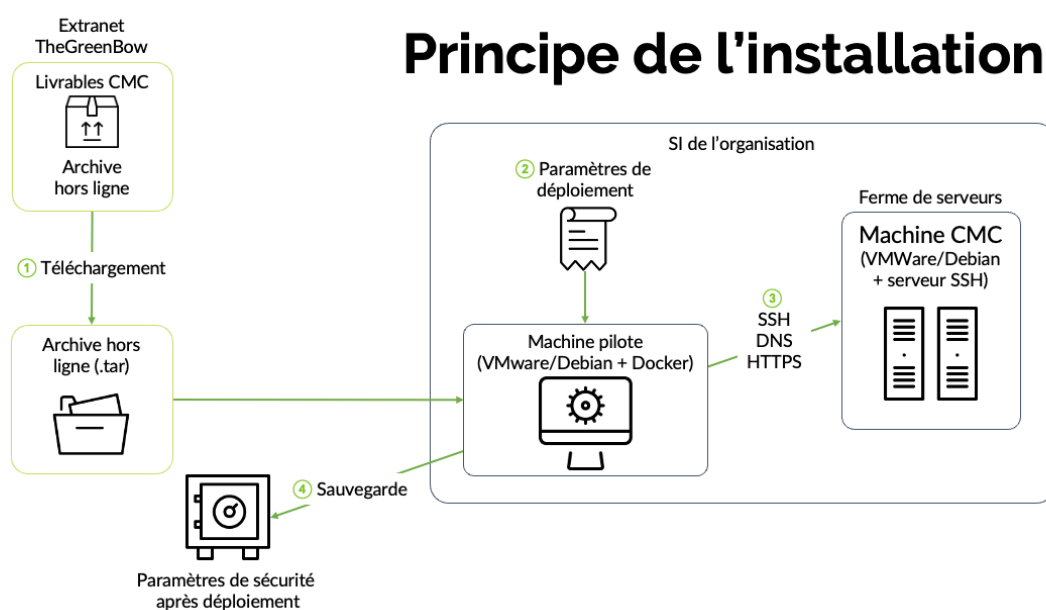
Principe de l’installation

Extranet TheGreenBow

Livrables CMC

Archive hors ligne

1 Téléchargement

Archive hors ligne (.tar)

SI de l’organisation

2 Paramètres de déploiement

Machine pilote (VMware/Debian + Docker)

3 SSH DNS HTTPS

Ferme de serveurs

Machine CMC (VMWare/Debian + serveur SSH)

4 Sauvegarde

Paramètres de sécurité après déploiement